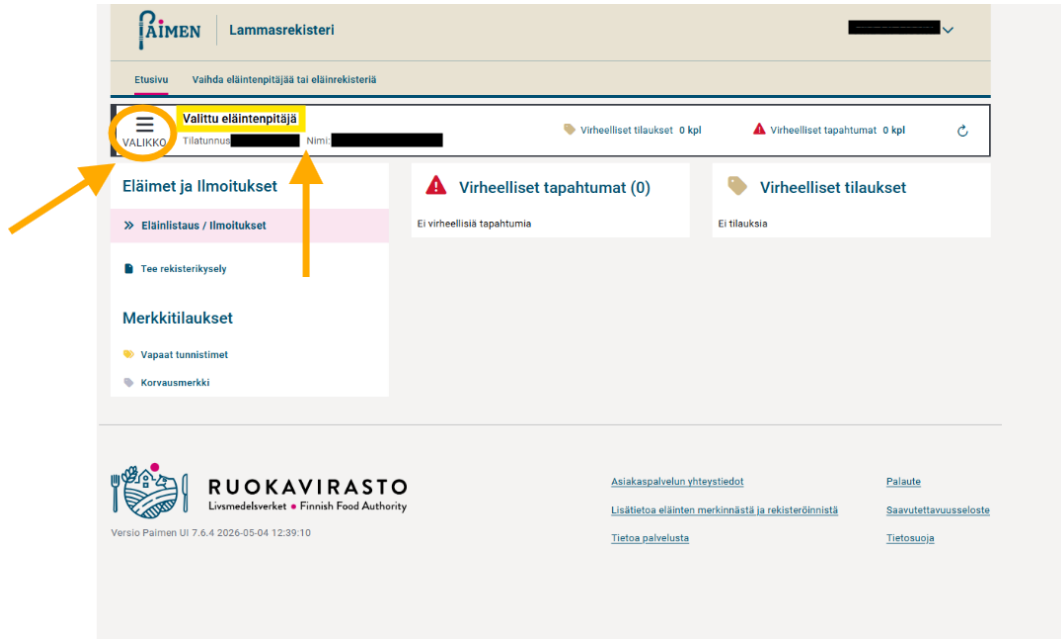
PAIMEN | Lammasrekisteri

Etusivu    Vaihda eläintenpitäjää tai eläinrekisteriä

VALIKKO

Valittu eläintenpitäjä
Tilatunnus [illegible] Nimi: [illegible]

Virheelliset tilaukset 0 kpl    Virheelliset tapahtumat 0 kpl

Eläimet ja Ilmoitukset

» Eläinlistaus / Ilmoitukset

Tee rekisterikysely

Merkkitilaukset

Vapaat tunnistimet

Korvausmerkki

Virheelliset tapahtumat (0)

Ei virheellisiä tapahtumia

Virheelliset tilaukset

Ei tilauksia

RUOKAVIRASTO
Livsmedelsverket • Finnish Food Authority

Versio Paimen UI 7.6.4 2026-05-04 12:39:10

Asiakaspalvelun yhteystiedot

Lisätietoa eläinten merkinnästä ja rekisteröinnistä

Tietoa palvelusta

Palaute

Saavutettavuusseloste

Tietosuoja